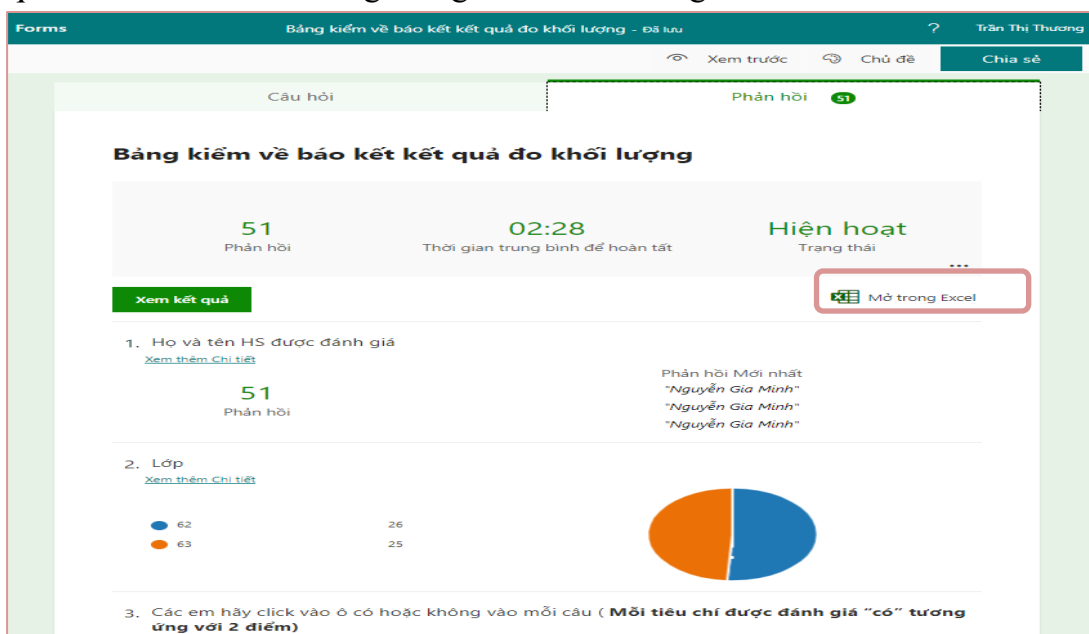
Forms Bảng kiểm về báo kết kết quả đo khối lượng - Đã lưu ? Trần Thị Thương

Xem trước Chủ đề Chia sẻ

Câu hỏi Phản hồi 51

Bảng kiểm về báo kết kết quả đo khối lượng

51
Phản hồi

02:28
Thời gian trung bình để hoàn tất

Hiện hoạt
Trạng thái

...

Xem kết quả

Mở trong Excel

1. Họ và tên HS được đánh giá
Xem thêm Chi tiết

51
Phản hồi

Phản hồi Mới nhất
"Nguyễn Gia Minh"
"Nguyễn Gia Minh"
"Nguyễn Gia Minh"

2. Lớp
Xem thêm Chi tiết

62 26
63 25

3. Các em hãy click vào ô có hoặc không vào mỗi câu ( **Mỗi tiêu chí được đánh giá "có" tương ứng với 2 điểm)**